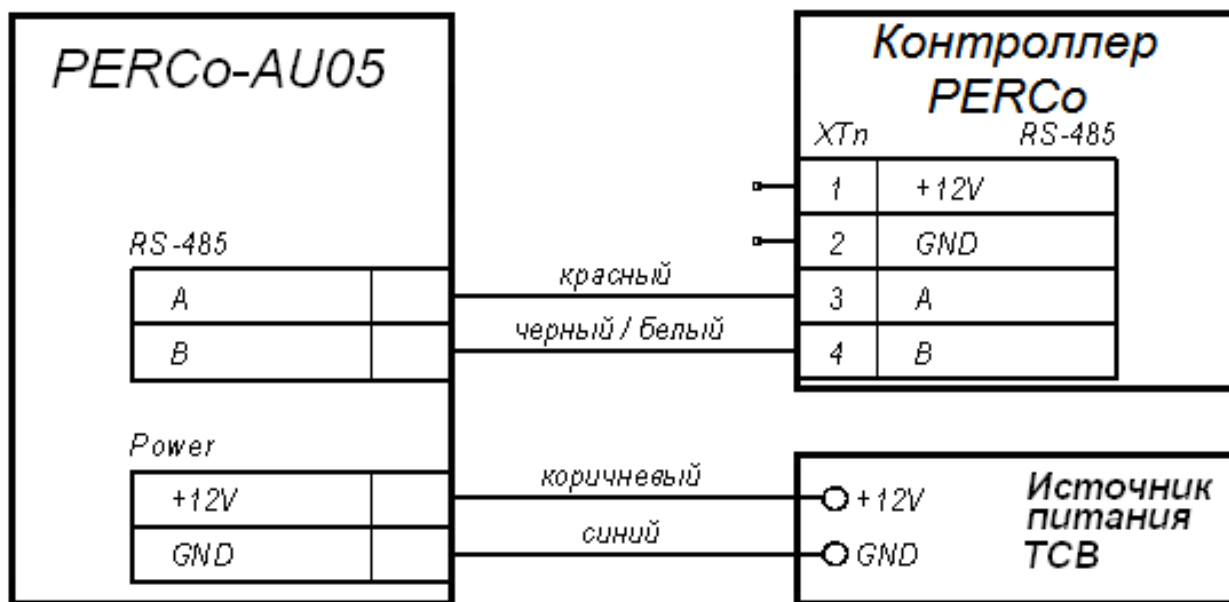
PERCo-AU05

RS-485

| A | |
|---|---|
| B | |

Power

| +12V | |
|---|---|
| GND | |

Контроллер PERCo

XTn RS-485

| 1 | +12V |
|---|---|
| 2 | GND |
| 3 | A |
| 4 | B |

красный

черный / белый

коричневый

синий

+12V

GND

Источник питания ТСВ